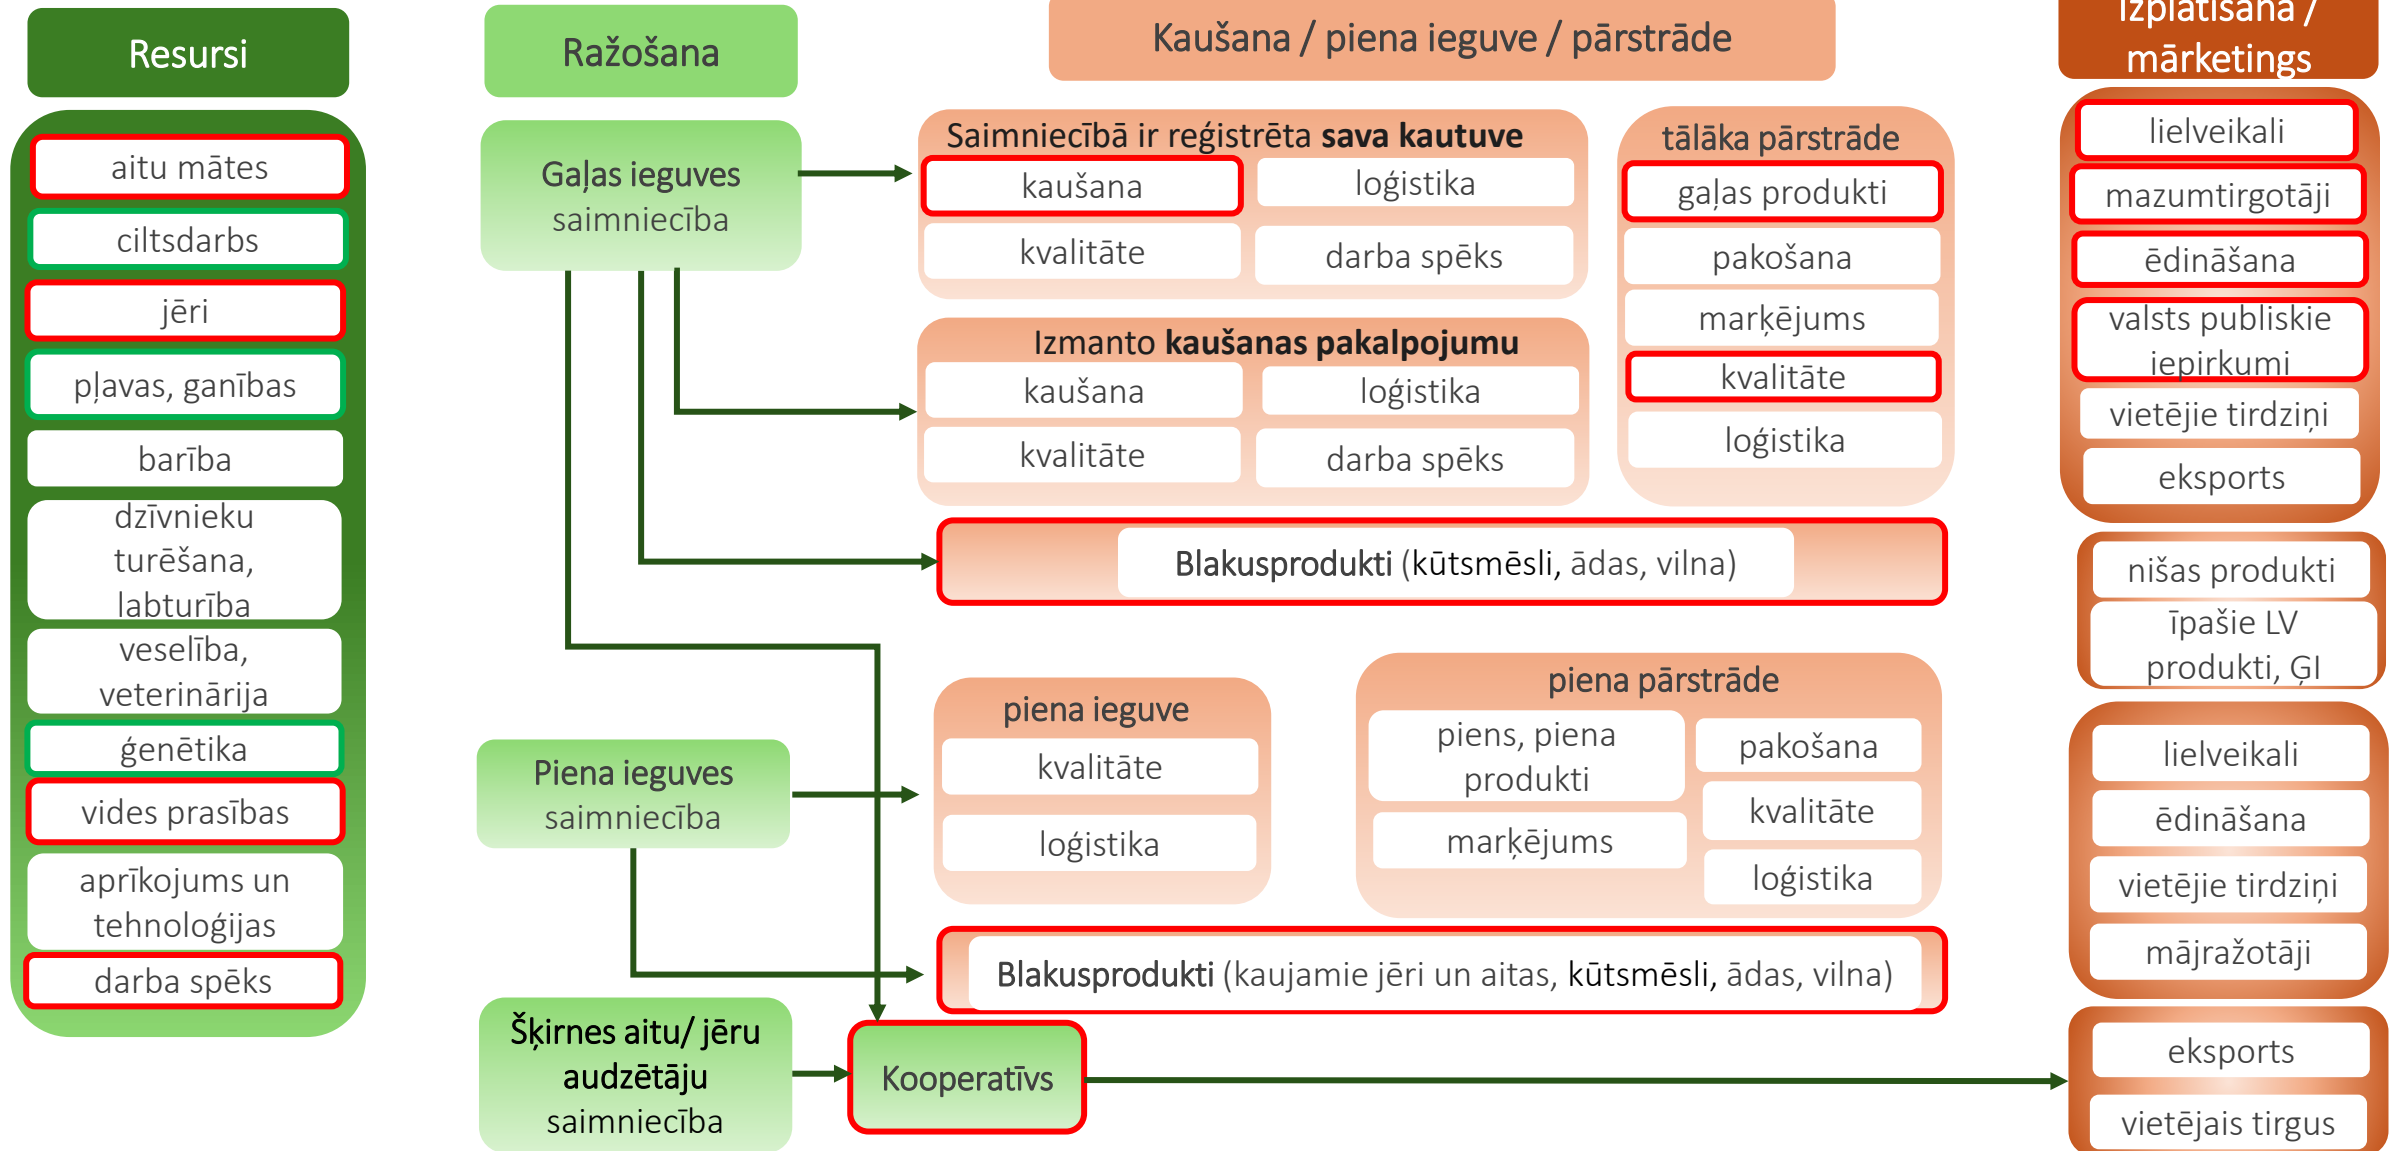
Resursi

aitu mātes

ciltsdarbs

jēri

pļavas, ganības

barība

dzīvnieku turēšana, labturība

veselība, veterinārija

ģenētika

vides prasības

aprīkojums un tehnoloģijas

darba spēks

Ražošana

Gaļas ieguves saimniecība

Piena ieguves saimniecība

Šķirnes aitu/ jēru audzētāju saimniecība

Kooperatīvs

Kaušana / piena ieguve / pārstrāde

Saimniecībā ir reģistrēta **sava kautuve**

kaušana

loģistika

kvalitāte

darba spēks

Izmanto **kaušanas pakalpojumu**

kaušana

loģistika

kvalitāte

darba spēks

tālāka pārstrāde

gaļas produkti

pakošana

marķējums

kvalitāte

loģistika

Blakusprodukti (kūtsmēsli, ādas, vilna)

piena ieguve

kvalitāte

loģistika

piena pārstrāde

piens, piena produkti

pakošana

kvalitāte

marķējums

loģistika

Blakusprodukti (kaujamie jēri un aitas, kūtsmēsli, ādas, vilna)

Izplatīšana / mārketings

lielveikali

mazumtirgotāji

ēdināšana

valsts publiskie iepirkumi

vietējie tirdziņi

eksports

nišas produkti

īpašie LV produkti, ĢI

lielveikali

ēdināšana

vietējie tirdziņi

mājražotāji

eksports

vietējais tirgus